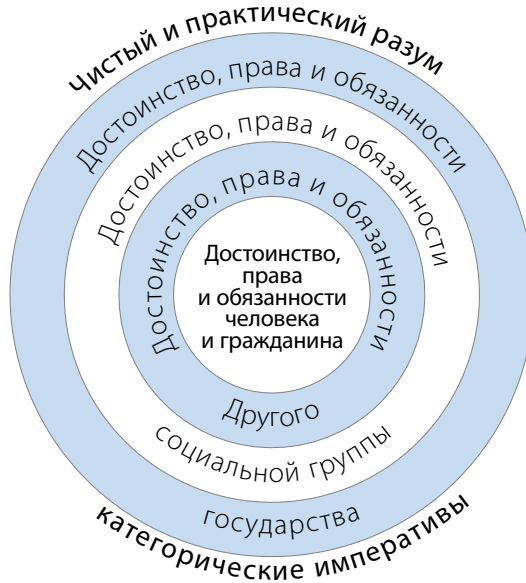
Чистый и практический разум

Достоинство, права и обязанности

Достоинство, права и обязанности

Достоинство, права и обязанности

Достоинство, права и обязанности человека и гражданина

Другого

социальной группы

государства

категорические императивы